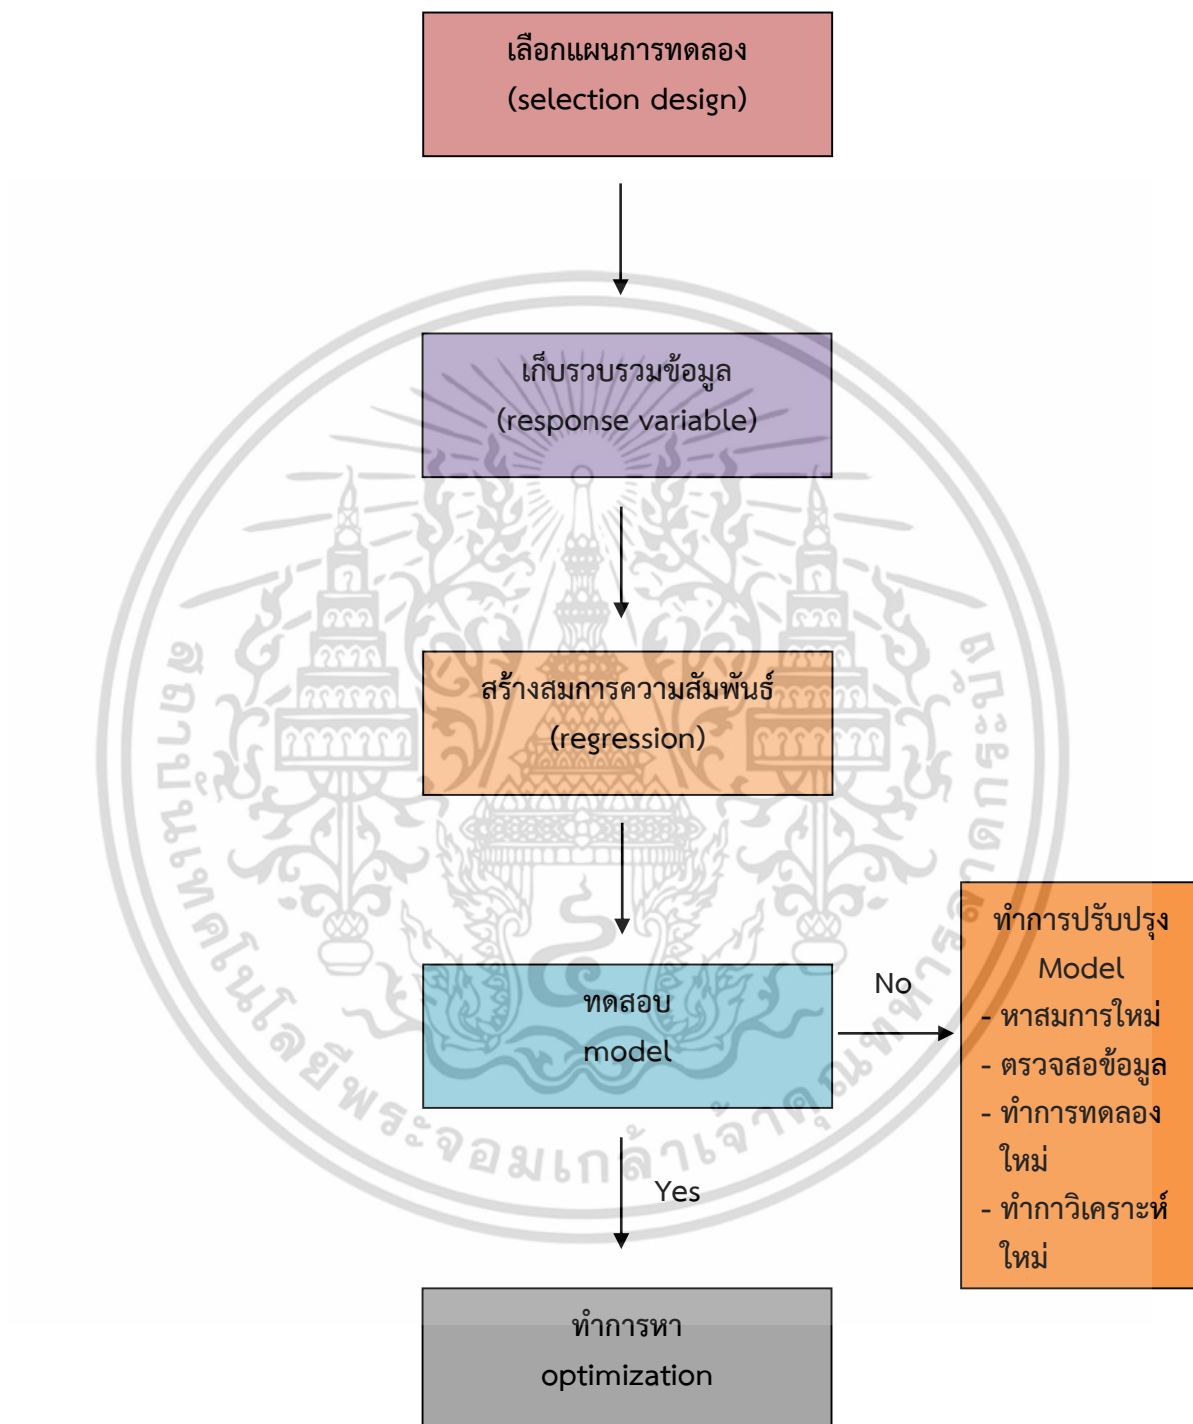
เลือกแผนการทดลอง
(selection design)

เก็บรวบรวมข้อมูล
(response variable)

สร้างสมการความสัมพันธ์
(regression)

ทดสอบ
model

No

ทำการปรับปรุง
Model
- หาสมการใหม่
- ตรวจสอข้อมูล
- ทำการทดลองใหม่
- ทำกาวิเคราะห์ใหม่

Yes

ทำการหา
optimization

สถาบันเทคโนโลยีพระจอมเกล้าเจ้าคุณทหารลาดกระบัง